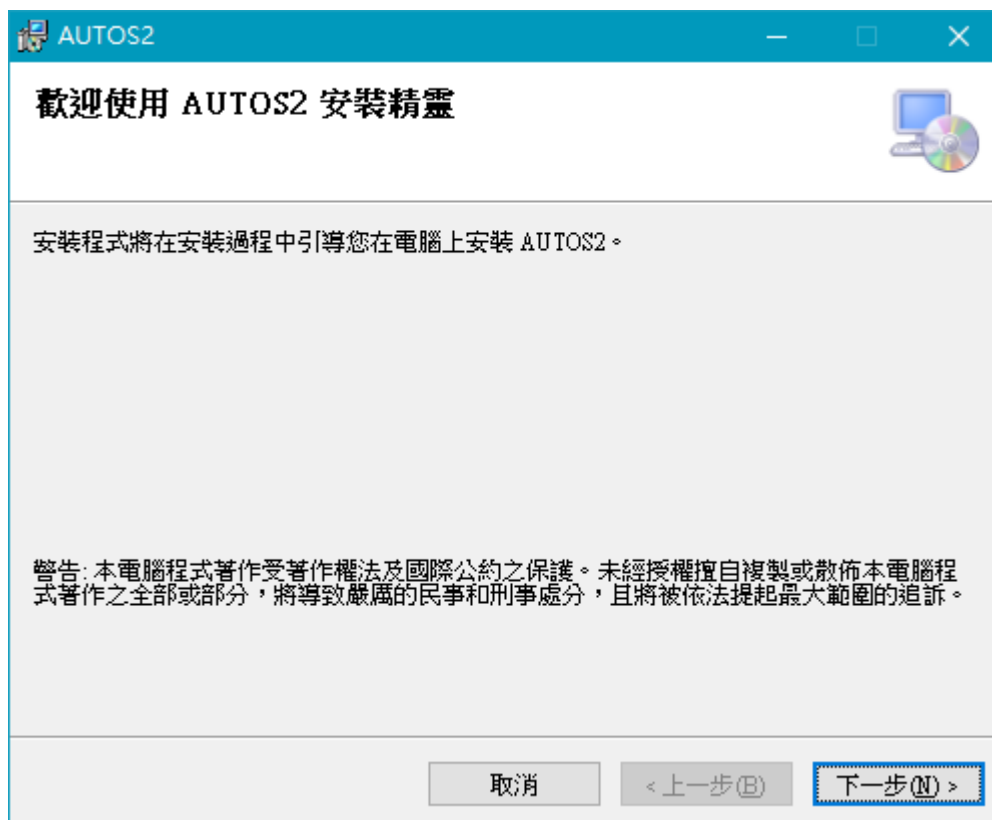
AUTOS2

歡迎使用 AUTOS2 安裝精靈

安裝程式將在安裝過程中引導您在電腦上安裝 AUTOS2。

警告: 本電腦程式著作受著作權法及國際公約之保護。未經授權擅自複製或散佈本電腦程式著作之全部或部分，將導致嚴厲的民事和刑事處分，且將被依法提起最大範圍的追訴。

取消　< 上一步(B)　下一步(N) >